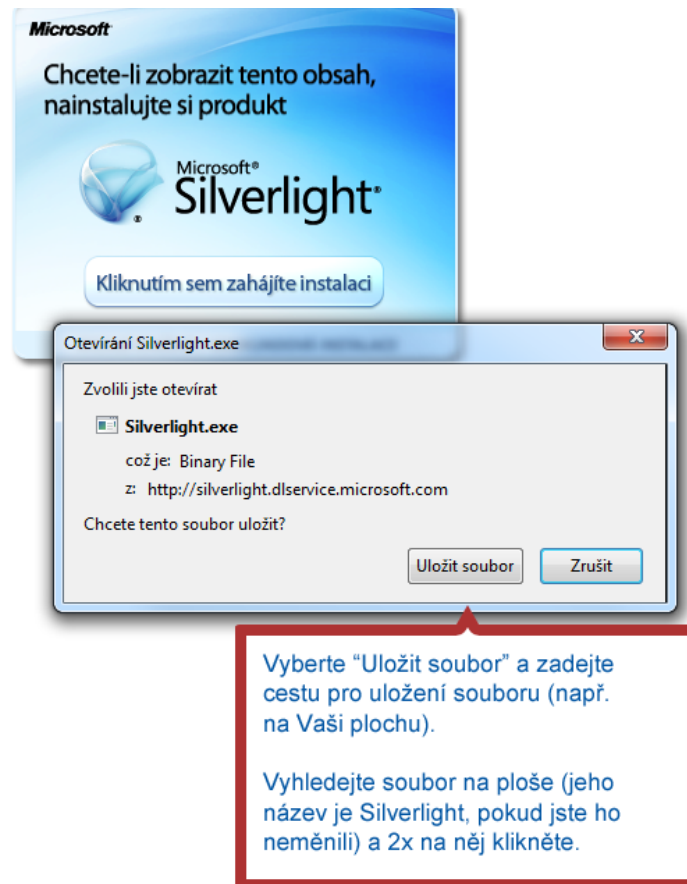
Microsoft

Chcete-li zobrazit tento obsah, nainstalujte si produkt

Microsoft® Silverlight®

Kliknutím sem zahájíte instalaci

Otevírání Silverlight.exe

Zvolili jste otevírat

Silverlight.exe

což je: Binary File

z: http://silverlight.dlservice.microsoft.com

Chcete tento soubor uložit?

Uložit soubor

Zrušit

Vyberte “Uložit soubor” a zadejte cestu pro uložení souboru (např. na Vaši plochu).

Vyhledejte soubor na ploše (jeho název je Silverlight, pokud jste ho neměnili) a 2x na něj klikněte.